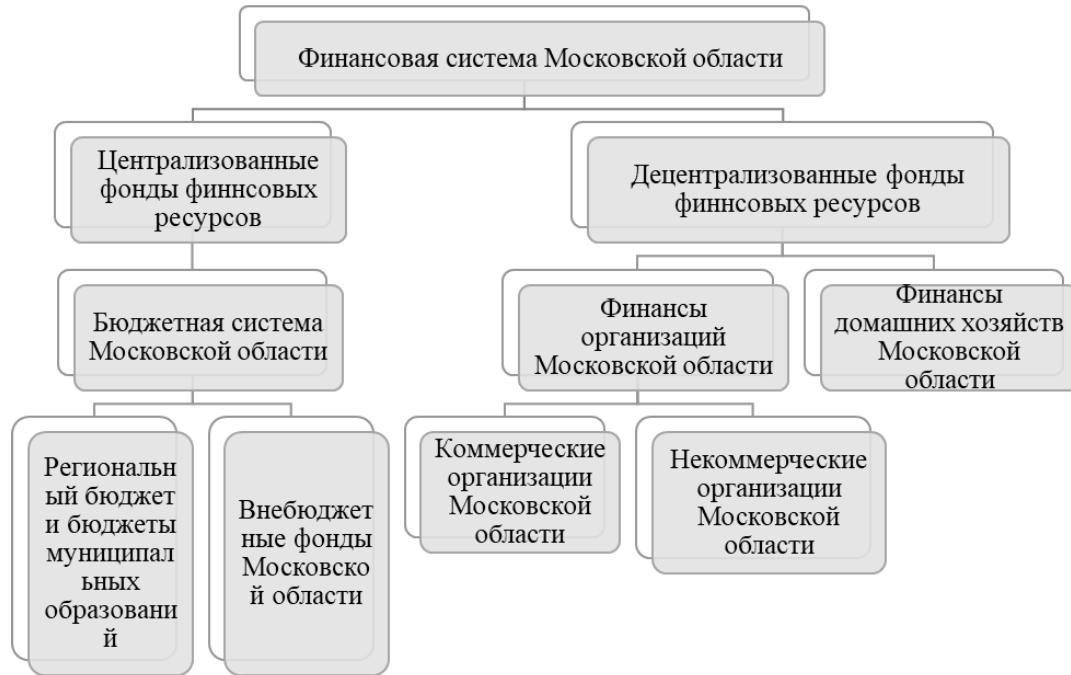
Финансовая система Московской области

Централизованные фонды финнсовых ресурсов

Децентрализованные фонды финнсовых ресурсов

Бюджетная система Московской области

Финансы организаций Московской области

Финансы домашних хозяйств Московской области

Региональный бюджет и бюджеты муниципальных образований

Внебюджетные фонды Московской области

Коммерческие организации Московской области

Некоммерческие организации Московской области